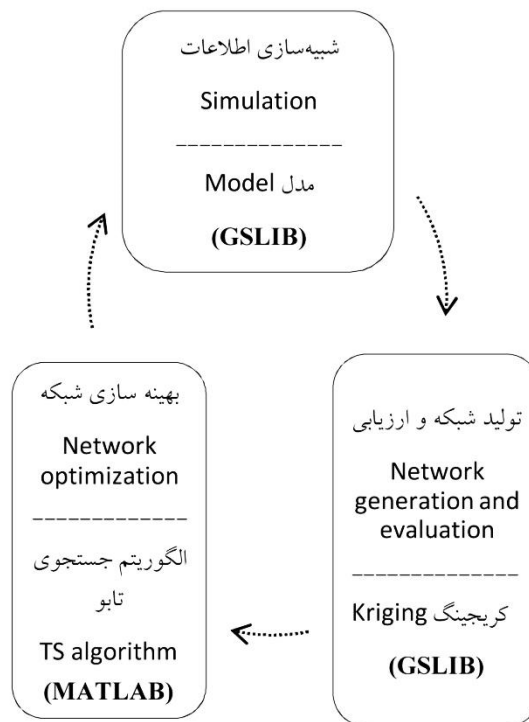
شبیه‌سازی اطلاعات

Simulation

مدل Model

(GSLIB)

تولید شبکه و ارزیابی

Network generation and evaluation

کریجینگ Kriging

(GSLIB)

بهینه سازی شبکه

Network optimization

الگوریتم جستجوی تابو

TS algorithm

(MATLAB)